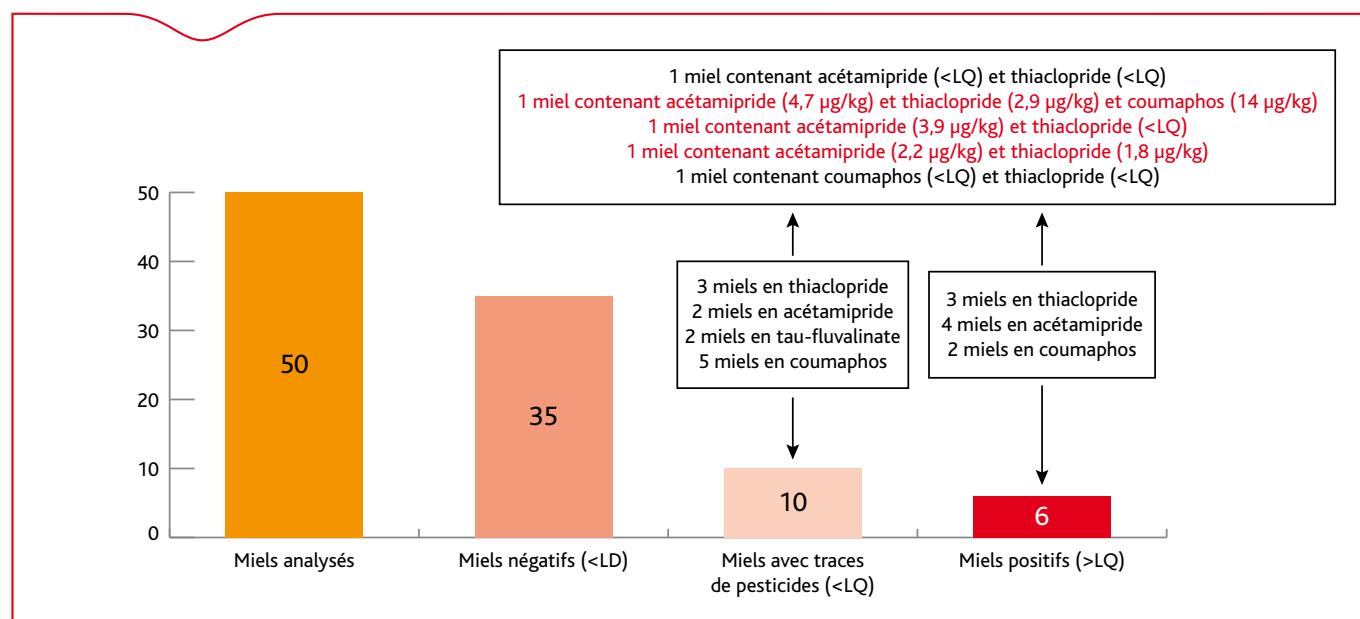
1 miel contenant acétamipride (<LQ) et thiaclopride (<LQ)
1 miel contenant acétamipride (4,7 µg/kg) et thiaclopride (2,9 µg/kg) et coumaphos (14 µg/kg)
1 miel contenant acétamipride (3,9 µg/kg) et thiaclopride (<LQ)
1 miel contenant acétamipride (2,2 µg/kg) et thiaclopride (1,8 µg/kg)
1 miel contenant coumaphos (<LQ) et thiaclopride (<LQ)

3 miels en thiaclopride
2 miels en acétamipride
2 miels en tau-fluvalinate
5 miels en coumaphos

3 miels en thiaclopride
4 miels en acétamipride
2 miels en coumaphos

50
40
30
20
10
0

50
35
10
6

Miels analysés
Miels négatifs (<LD)
Miels avec traces de pesticides (<LQ)
Miels positifs (>LQ)